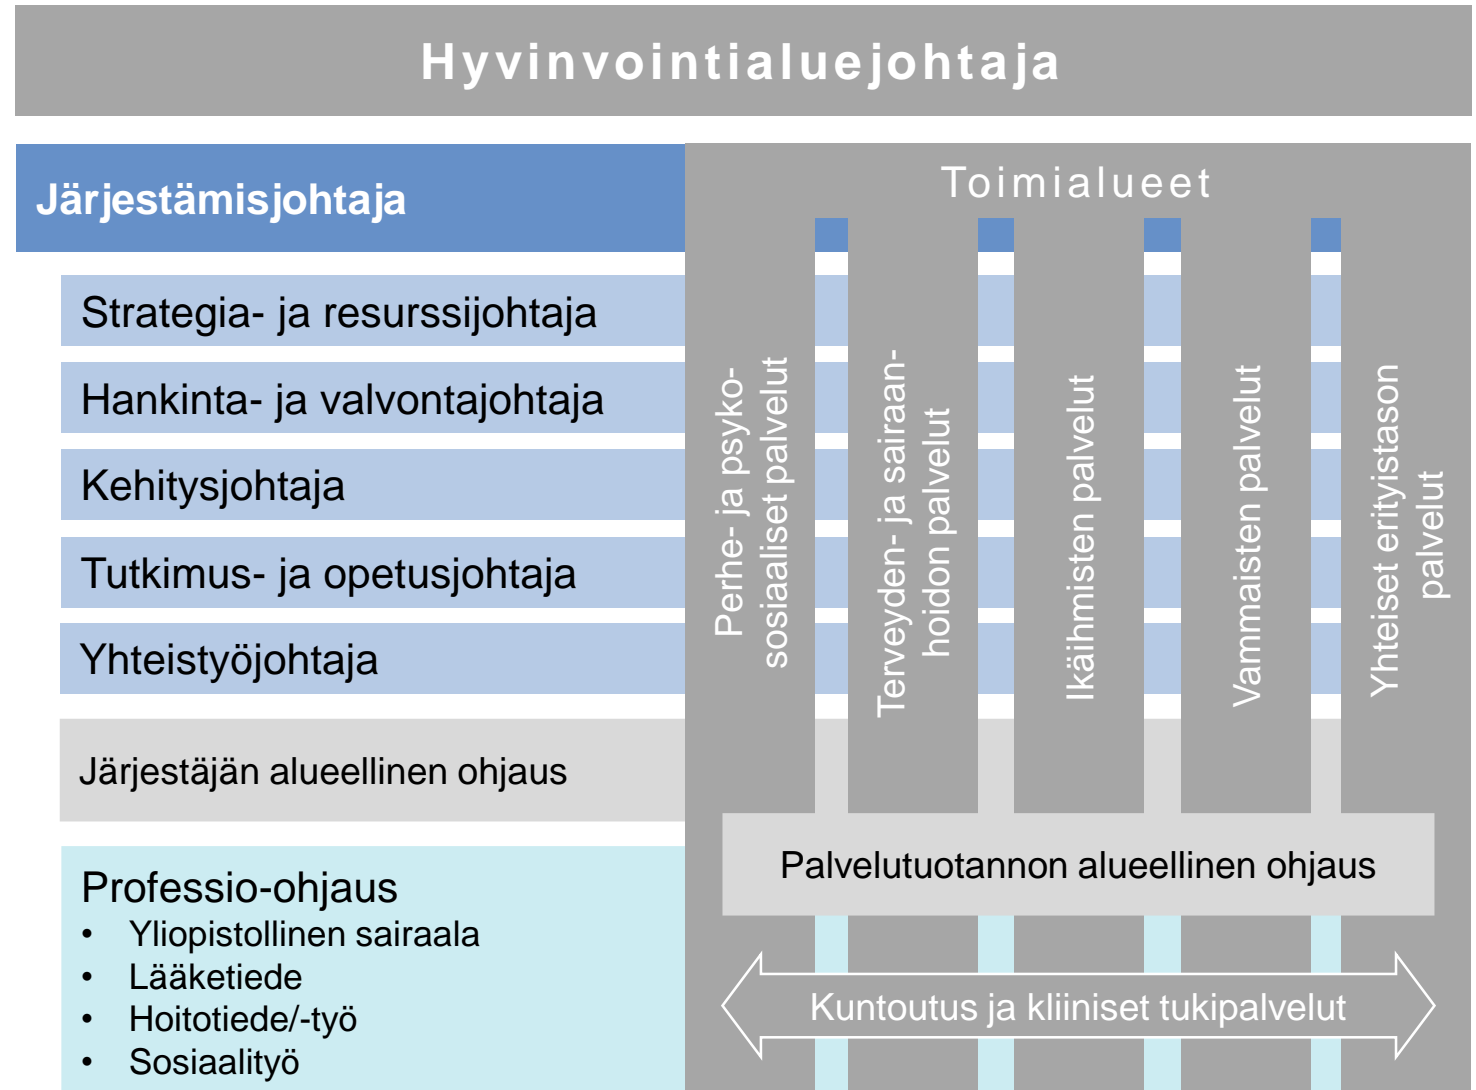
Hyvinvointialuejohtaja

Järjestämisjohtaja

Strategia- ja resurssijohtaja

Hankinta- ja valvontajohtaja

Kehitysjohtaja

Tutkimus- ja opetusjohtaja

Yhteistyöjohtaja

Järjestäjän alueellinen ohjaus

Professio-ohjaus
• Yliopistollinen sairaala
• Lääketiede
• Hoitotiede/-työ
• Sosiaalityö

Toimialueet

Perhe- ja psykososiaaliset palvelut

Terveyden- ja sairaanhoidon palvelut

Ikäihmisten palvelut

Vammaisten palvelut

Yhteiset erityistason palvelut

Palvelutuotannon alueellinen ohjaus

Kuntoutus ja kliiniset tukipalvelut